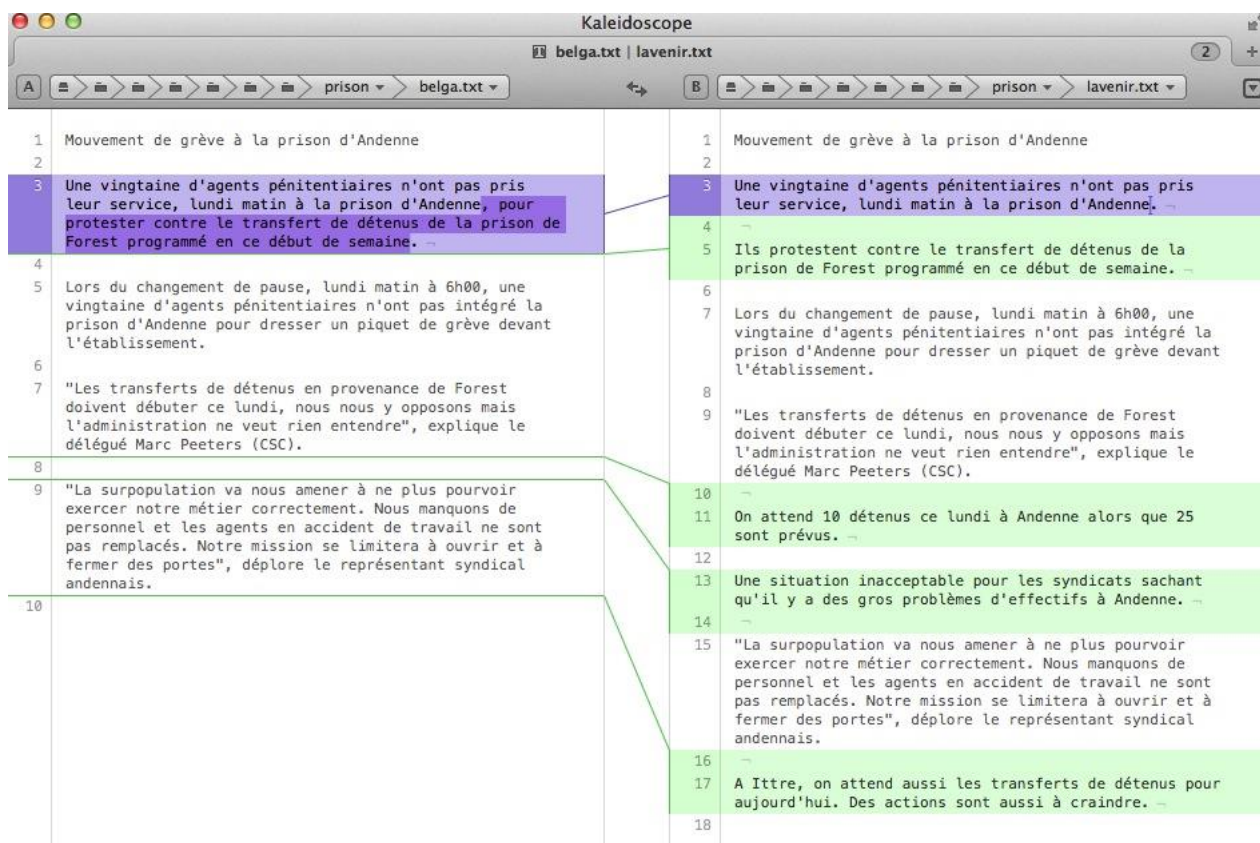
Kaleidoscope

belga.txt | lavenir.txt

2

A

prison ▾

belga.txt ▾

B

prison ▾

lavenir.txt ▾

1 Mouvement de grève à la prison d'Andenne
2
3 Une vingtaine d'agents pénitentiaires n'ont pas pris leur service, lundi matin à la prison d'Andenne, pour protester contre le transfert de détenus de la prison de Forest programmé en ce début de semaine.
4
5 Lors du changement de pause, lundi matin à 6h00, une vingtaine d'agents pénitentiaires n'ont pas intégré la prison d'Andenne pour dresser un piquet de grève devant l'établissement.
6
7 "Les transferts de détenus en provenance de Forest doivent débuter ce lundi, nous nous y opposons mais l'administration ne veut rien entendre", explique le délégué Marc Peeters (CSC).
8
9 "La surpopulation va nous amener à ne plus pourvoir exercer notre métier correctement. Nous manquons de personnel et les agents en accident de travail ne sont pas remplacés. Notre mission se limitera à ouvrir et à fermer des portes", déplore le représentant syndical andennais.
10

1 Mouvement de grève à la prison d'Andenne
2
3 Une vingtaine d'agents pénitentiaires n'ont pas pris leur service, lundi matin à la prison d'Andenne.
4
5 Ils protestent contre le transfert de détenus de la prison de Forest programmé en ce début de semaine.
6
7 Lors du changement de pause, lundi matin à 6h00, une vingtaine d'agents pénitentiaires n'ont pas intégré la prison d'Andenne pour dresser un piquet de grève devant l'établissement.
8
9 "Les transferts de détenus en provenance de Forest doivent débuter ce lundi, nous nous y opposons mais l'administration ne veut rien entendre", explique le délégué Marc Peeters (CSC).
10
11 On attend 10 détenus ce lundi à Andenne alors que 25 sont prévus.
12
13 Une situation inacceptable pour les syndicats sachant qu'il y a des gros problèmes d'effectifs à Andenne.
14
15 "La surpopulation va nous amener à ne plus pourvoir exercer notre métier correctement. Nous manquons de personnel et les agents en accident de travail ne sont pas remplacés. Notre mission se limitera à ouvrir et à fermer des portes", déplore le représentant syndical andennais.
16
17 A Ittre, on attend aussi les transferts de détenus pour aujourd'hui. Des actions sont aussi à craindre.
18